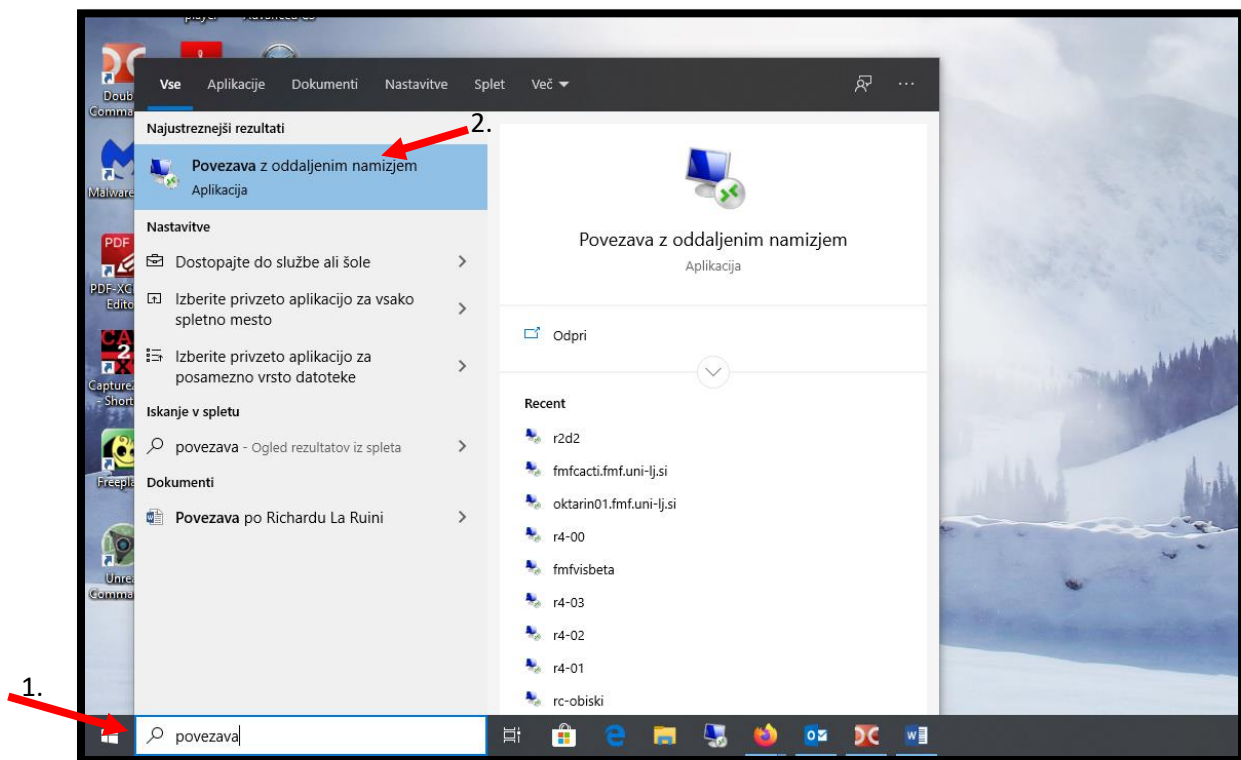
Vse Aplikacije Dokumenti Nastavitve Splet Več

Doub Comma

Malware

PDF-XC Edito

Capture - Short

Freepla

Unre Comma

Najustreznejši rezultati

2.

**Povezava** z oddaljenim namizjem
Aplikacija

Nastavitve

Dostopajte do službe ali šole

Izberite privzeto aplikacijo za vsako spletno mesto

Izberite privzeto aplikacijo za posamezno vrsto datoteke

Iskanje v spletu

povezava - Ogled rezultatov iz spleta

Dokumenti

**Povezava** po Richardu La Ruini

Povezava z oddaljenim namizjem
Aplikacija

Odpri

Recent

r2d2

fmfcacti.fmf.uni-lj.si

oktarin01.fmf.uni-lj.si

r4-00

fmfvisbeta

r4-03

r4-02

r4-01

rc-obiski

1.

povezava